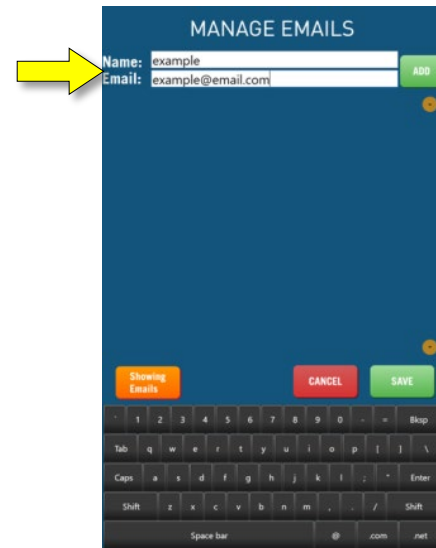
MANAGE EMAILS

Name: example
Email: example@email.com
ADD

Showing Emails
CANCEL
SAVE

` 1 2 3 4 5 6 7 8 9 0 - = Bksp
Tab q w e r t y u i o p [ ] \
Caps a s d f g h j k l ; ' Enter
Shift z x c v b n m , . / Shift
Space bar @ .com .net